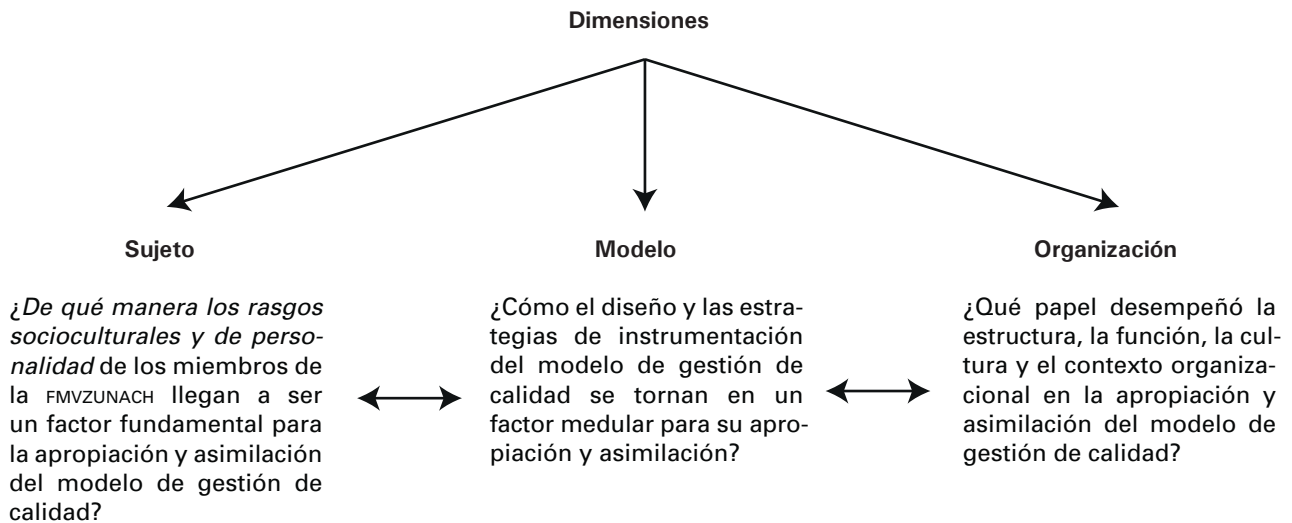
Dimensiones

Sujeto

¿De qué manera los rasgos socioculturales y de personalidad de los miembros de la FMVZUNACH llegan a ser un factor fundamental para la apropiación y asimilación del modelo de gestión de calidad?

Modelo

¿Cómo el diseño y las estrategias de instrumentación del modelo de gestión de calidad se tornan en un factor medular para su apropiación y asimilación?

Organización

¿Qué papel desempeñó la estructura, la función, la cultura y el contexto organizacional en la apropiación y asimilación del modelo de gestión de calidad?